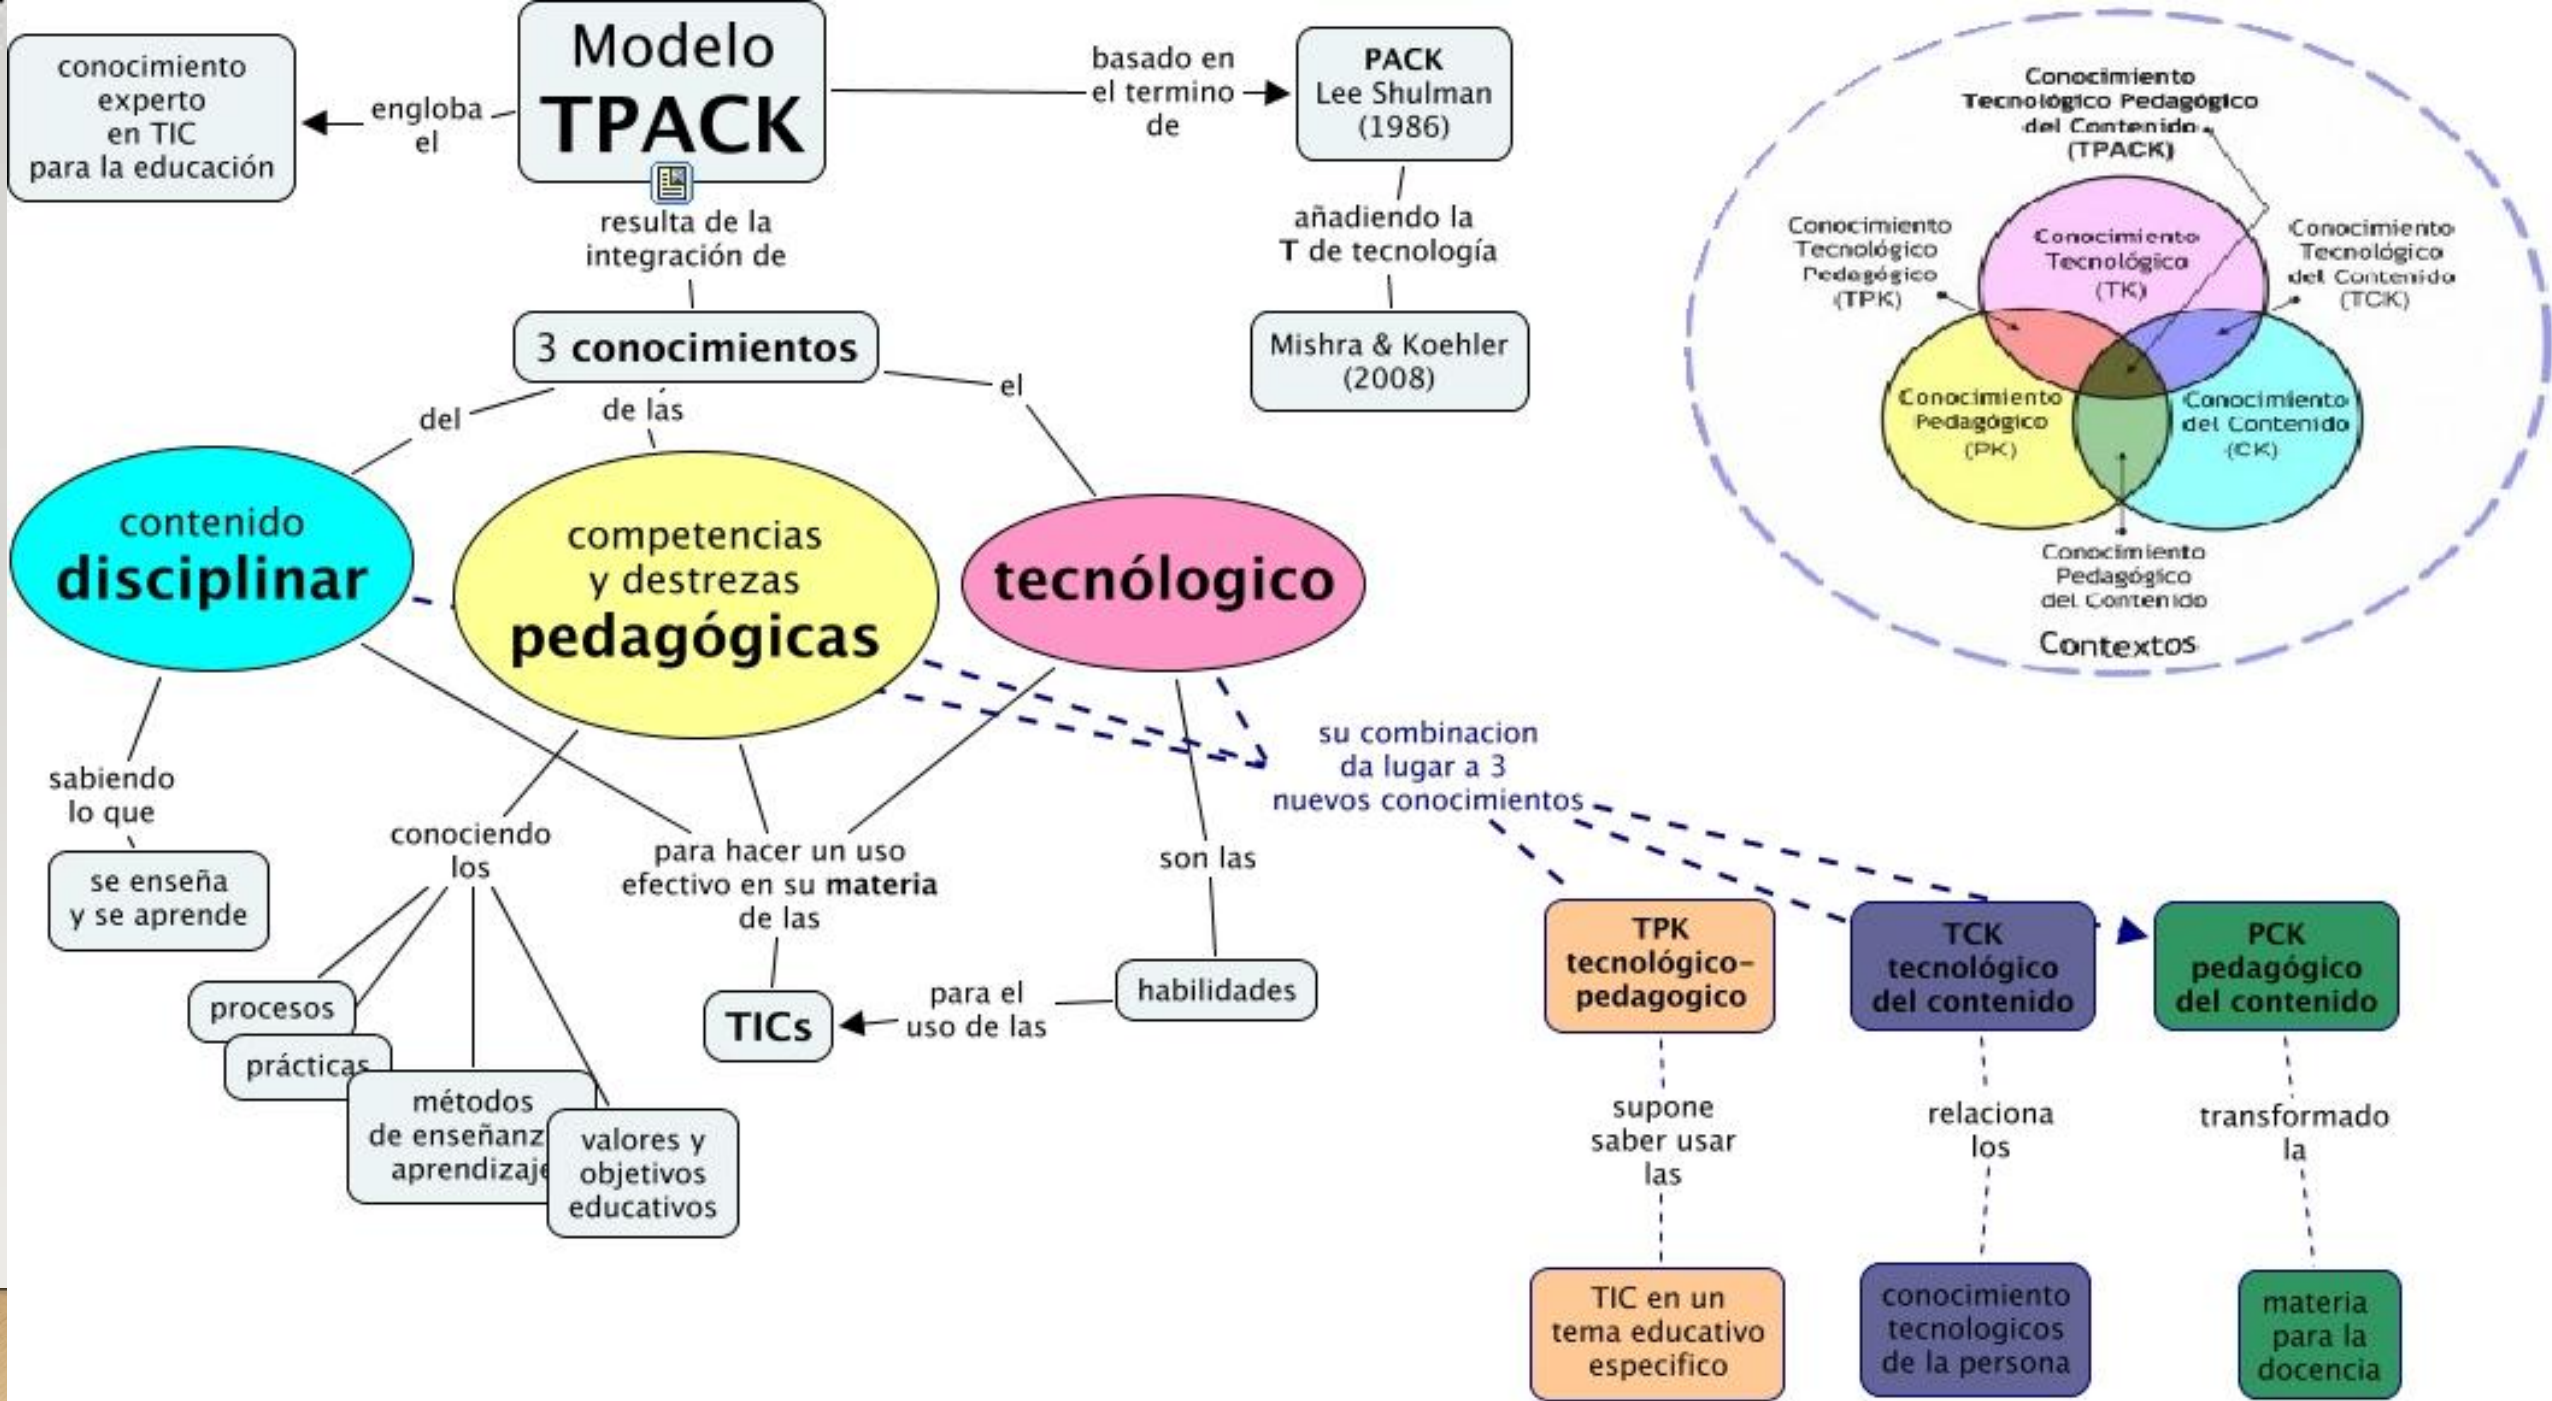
Modelo TPACK

engloba el

conocimiento experto en TIC para la educación

basado en el termino de

PACK Lee Shulman (1986)

añadiendo la T de tecnología

Mishra & Koehler (2008)

resulta de la integración de

3 conocimientos

del

de las

el

contenido disciplinar

competencias y destrezas pedagógicas

tecnólogico

sabiendo lo que

se enseña y se aprende

conociendo los

procesos

prácticas

métodos de enseñanz aprendizaje

valores y objetivos educativos

para hacer un uso efectivo en su materia de las

TICs

para el uso de las

habilidades

son las

su combinacion da lugar a 3 nuevos conocimientos

TPK tecnológico-pedagogico

supone saber usar las

TIC en un tema educativo especifico

TCK tecnológico del contenido

relaciona los

conocimiento tecnologicos de la persona

PCK pedagógico del contenido

transformado la

materia para la docencia

Conocimiento Tecnológico Pedagógico del Contenido (TPACK)

Conocimiento Tecnológico Pedagógico (TPK)

Conocimiento Tecnológico (TK)

Conocimiento Tecnológico del Contenido (TCK)

Conocimiento Pedagógico (PK)

Conocimiento del Contenido (CK)

Conocimiento Pedagógico del Contenido

Contextos